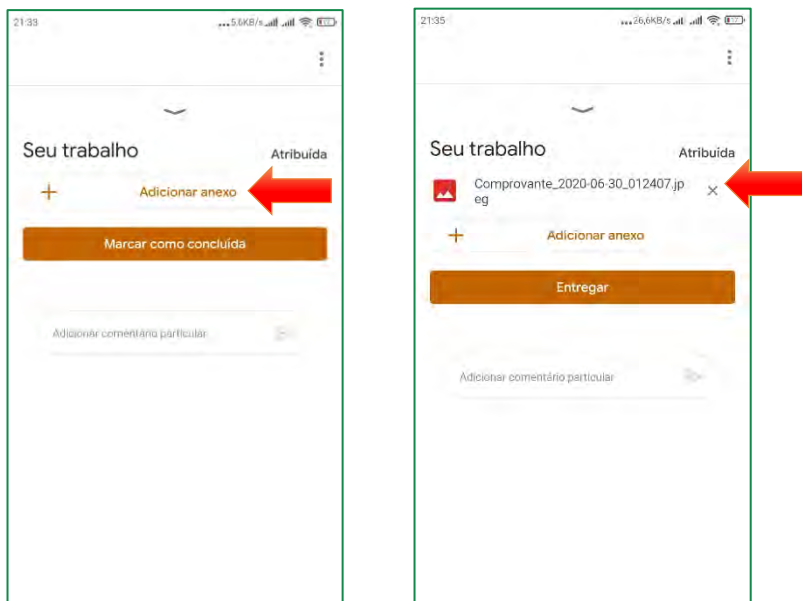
21:33

...5,6KB/s

Seu trabalho

Atribuída

+

Adicionar anexo

Marcar como concluída

Adicionar comentário particular

21:35

...26,6KB/s

Seu trabalho

Atribuída

Comprovante_2020-06-30_012407.jpeg

×

+

Adicionar anexo

Entregar

Adicionar comentário particular